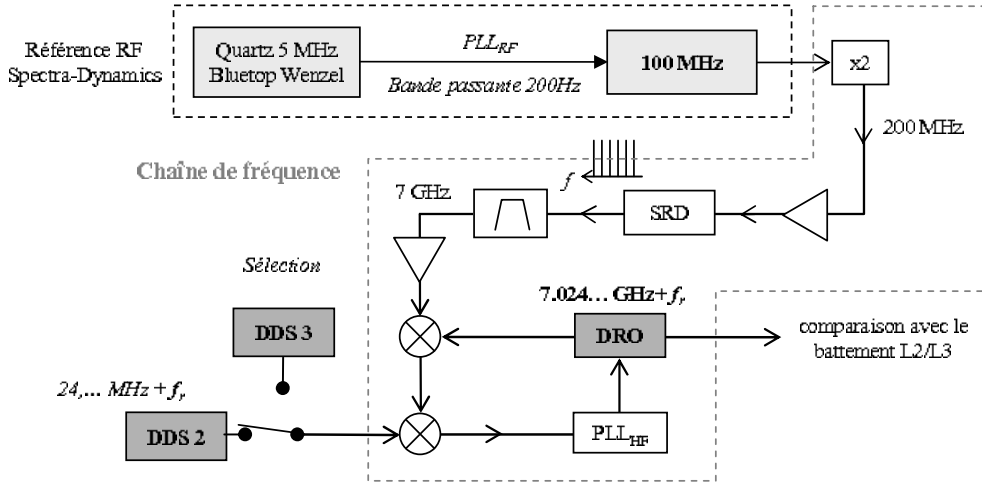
Référence RF Spectra-Dynamics

Quartz 5 MHz Bluetop Wenzel

$PLL_{RF}$

Bande passante 200Hz

100 MHz

x2

200 MHz

Chaîne de fréquence

$f$

7 GHz

SRD

Sélection

7.024… GHz+$f_r$

DDS 3

DRO

comparaison avec le battement L2/L3

24,… MHz + $f_r$

DDS 2

$PLL_{HF}$